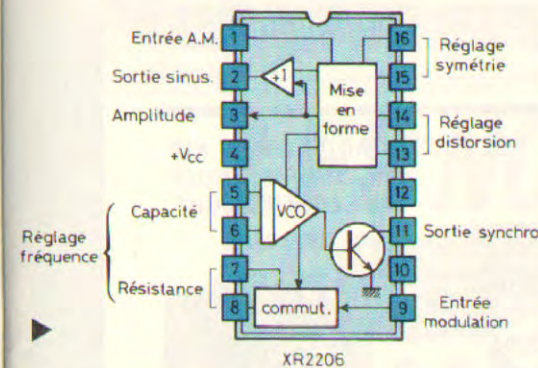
Entrée A.M. 1
Sortie sinus. 2
Amplitude 3
$+V_{CC}$ 4
Capacité 5
6
Réglage fréquence
Résistance 7
8

16 Réglage symétrie
15
14 Réglage distorsion
13
12
11 Sortie synchro
10
9 Entrée modulation

+1
Mise en forme
VCO
commut.

XR2206